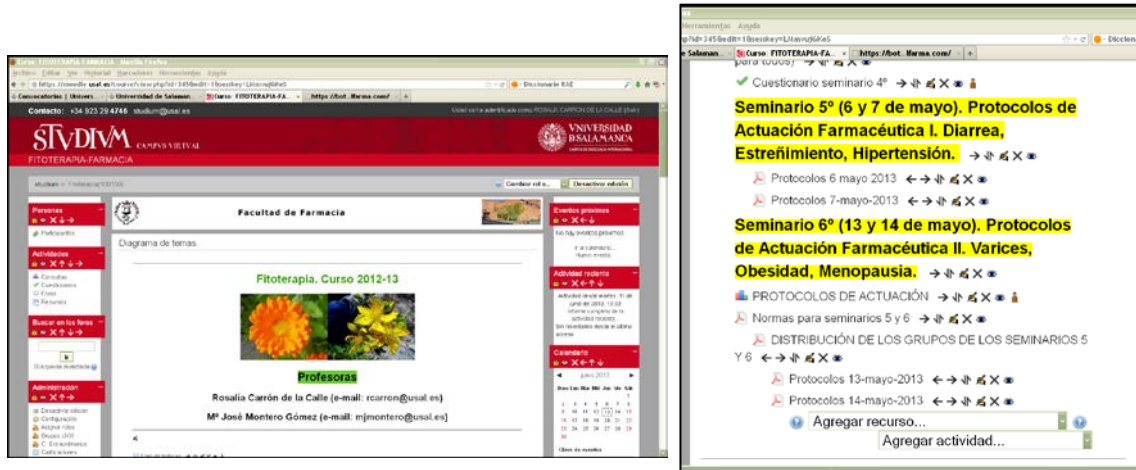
Curso: FITOTERAPIA FARMACIA - Mozilla Firefox

Archivo Editar Ver Historial Marcadores Herramientas Ayuda

Convocatorias | Univers... | Universidad de Salaman... | Curso: FITOTERAPIA-FA... | https://bot...farma.com/ | +

Diccionario RAE

Contacto: +34 923 29 4746 studium@usal.es

Usted se ha identificado como ROSALÍA CARRÓN DE LA CALLE (Salir)

STVDIVM CAMPUS VIRTUAL

VNIVERSIDAD DE SALAMANCA

FITOTERAPIA-FARMACIA

Cambiar rol a... | Desactivar edición

Personas

Participantes

Actividades

Consultas
Cuestionarios
Foros
Recursos

Buscar en los foros

Búsqueda avanzada

Administración

Desactivar edición
Configuración
Asignar roles
Grupos
Calificaciones

Facultad de Farmacia

Diagrama de temas

Fitoterapia. Curso 2012-13

Profesoras

Rosalía Carrón de la Calle (e-mail: rcarron@usal.es)

Mª José Montero Gómez (e-mail: mjmontero@usal.es)

Eventos próximos

No hay eventos próximos

Ir al calendario...
Nuevo evento...

Actividad reciente

Calendario

junio 2013

Herramientas Ayuda

Salaman... | Curso: FITOTERAPIA-FA... | https://bot...farma.com/ | +

Diccion

Cuestionario seminario 4º

Seminario 5º (6 y 7 de mayo). Protocolos de Actuación Farmacéutica I. Diarrea, Estreñimiento, Hipertensión.

Protocolos 6 mayo 2013

Protocolos 7-mayo-2013

Seminario 6º (13 y 14 de mayo). Protocolos de Actuación Farmacéutica II. Varices, Obesidad, Menopausia.

PROTOCOLOS DE ACTUACIÓN

Normas para seminarios 5 y 6

DISTRIBUCIÓN DE LOS GRUPOS DE LOS SEMINARIOS 5 Y 6

Protocolos 13-mayo-2013

Protocolos 14-mayo-2013

Agregar recurso...

Agregar actividad...